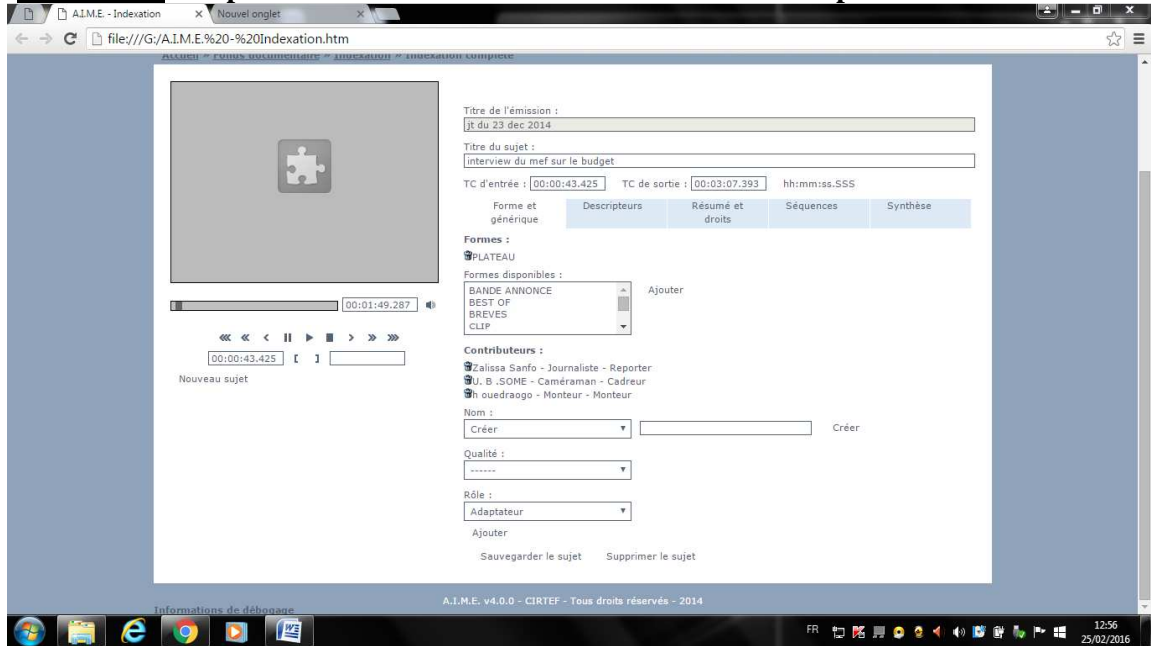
A.I.M.E. - Indexation
Nouvel onglet
file:///G:/A.I.M.E.%20-%20Indexation.htm
Accueil » Fonds documentaire » Indexation » Indexation complète

00:01:49.287
00:00:43.425 [ ]
Nouveau sujet

Titre de l'émission :
jt du 23 dec 2014
Titre du sujet :
interview du mef sur le budget
TC d'entrée : 00:00:43.425 TC de sortie : 00:03:07.393 hh:mm:ss.SSS

| Forme et générique | Descripteurs | Résumé et droits | Séquences | Synthèse |
|---|---|---|---|---|

Formes :
PLATEAU
Formes disponibles :
BANDE ANNONCE
BEST OF
BREVES
CLIP
Ajouter

Contributeurs :
Zalissa Sanfo - Journaliste - Reporter
U. B .SOME - Caméraman - Cadreur
h ouedraogo - Monteur - Monteur

Nom :
Créer
Créer
Qualité :
------
Rôle :
Adaptateur
Ajouter
Sauvegarder le sujet Supprimer le sujet

A.I.M.E. v4.0.0 - CIRTEF - Tous droits réservés - 2014
Informations de débogage

FR 12:56 25/02/2016